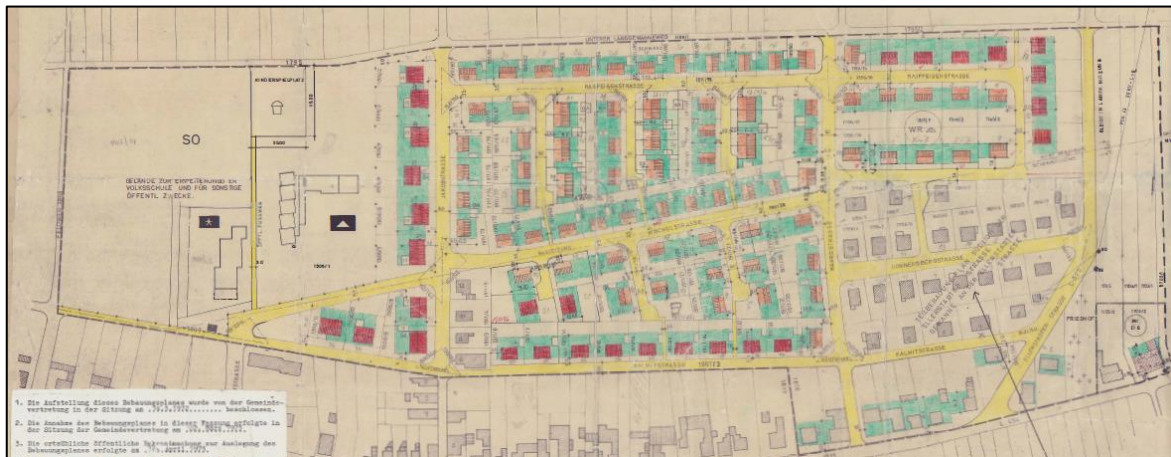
SO

GEBÄUDE ZUR ERWEITERUNG DER VOLKSSCHULE UND FÜR SONSTIGE ÖFFENTL. ZWECKE

KINDERSPIELPLATZ

RAIFFEISENSTRASSE

WR

KALMITSTRASSE

UNTERER LANDGRABENWEG

1. Die Aufstellung dieses Bebauungsplanes wurde von der Gemeindevertretung in der Sitzung am .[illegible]........ beschlossen.

2. Die Annahme des Bebauungsplanes in dieser Fassung erfolgte in der Sitzung der Gemeindevertretung am .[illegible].

3. Die ortsübliche öffentliche Bekanntmachung zur Auslegung des Bebauungsplanes erfolgte am .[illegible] April 1973.